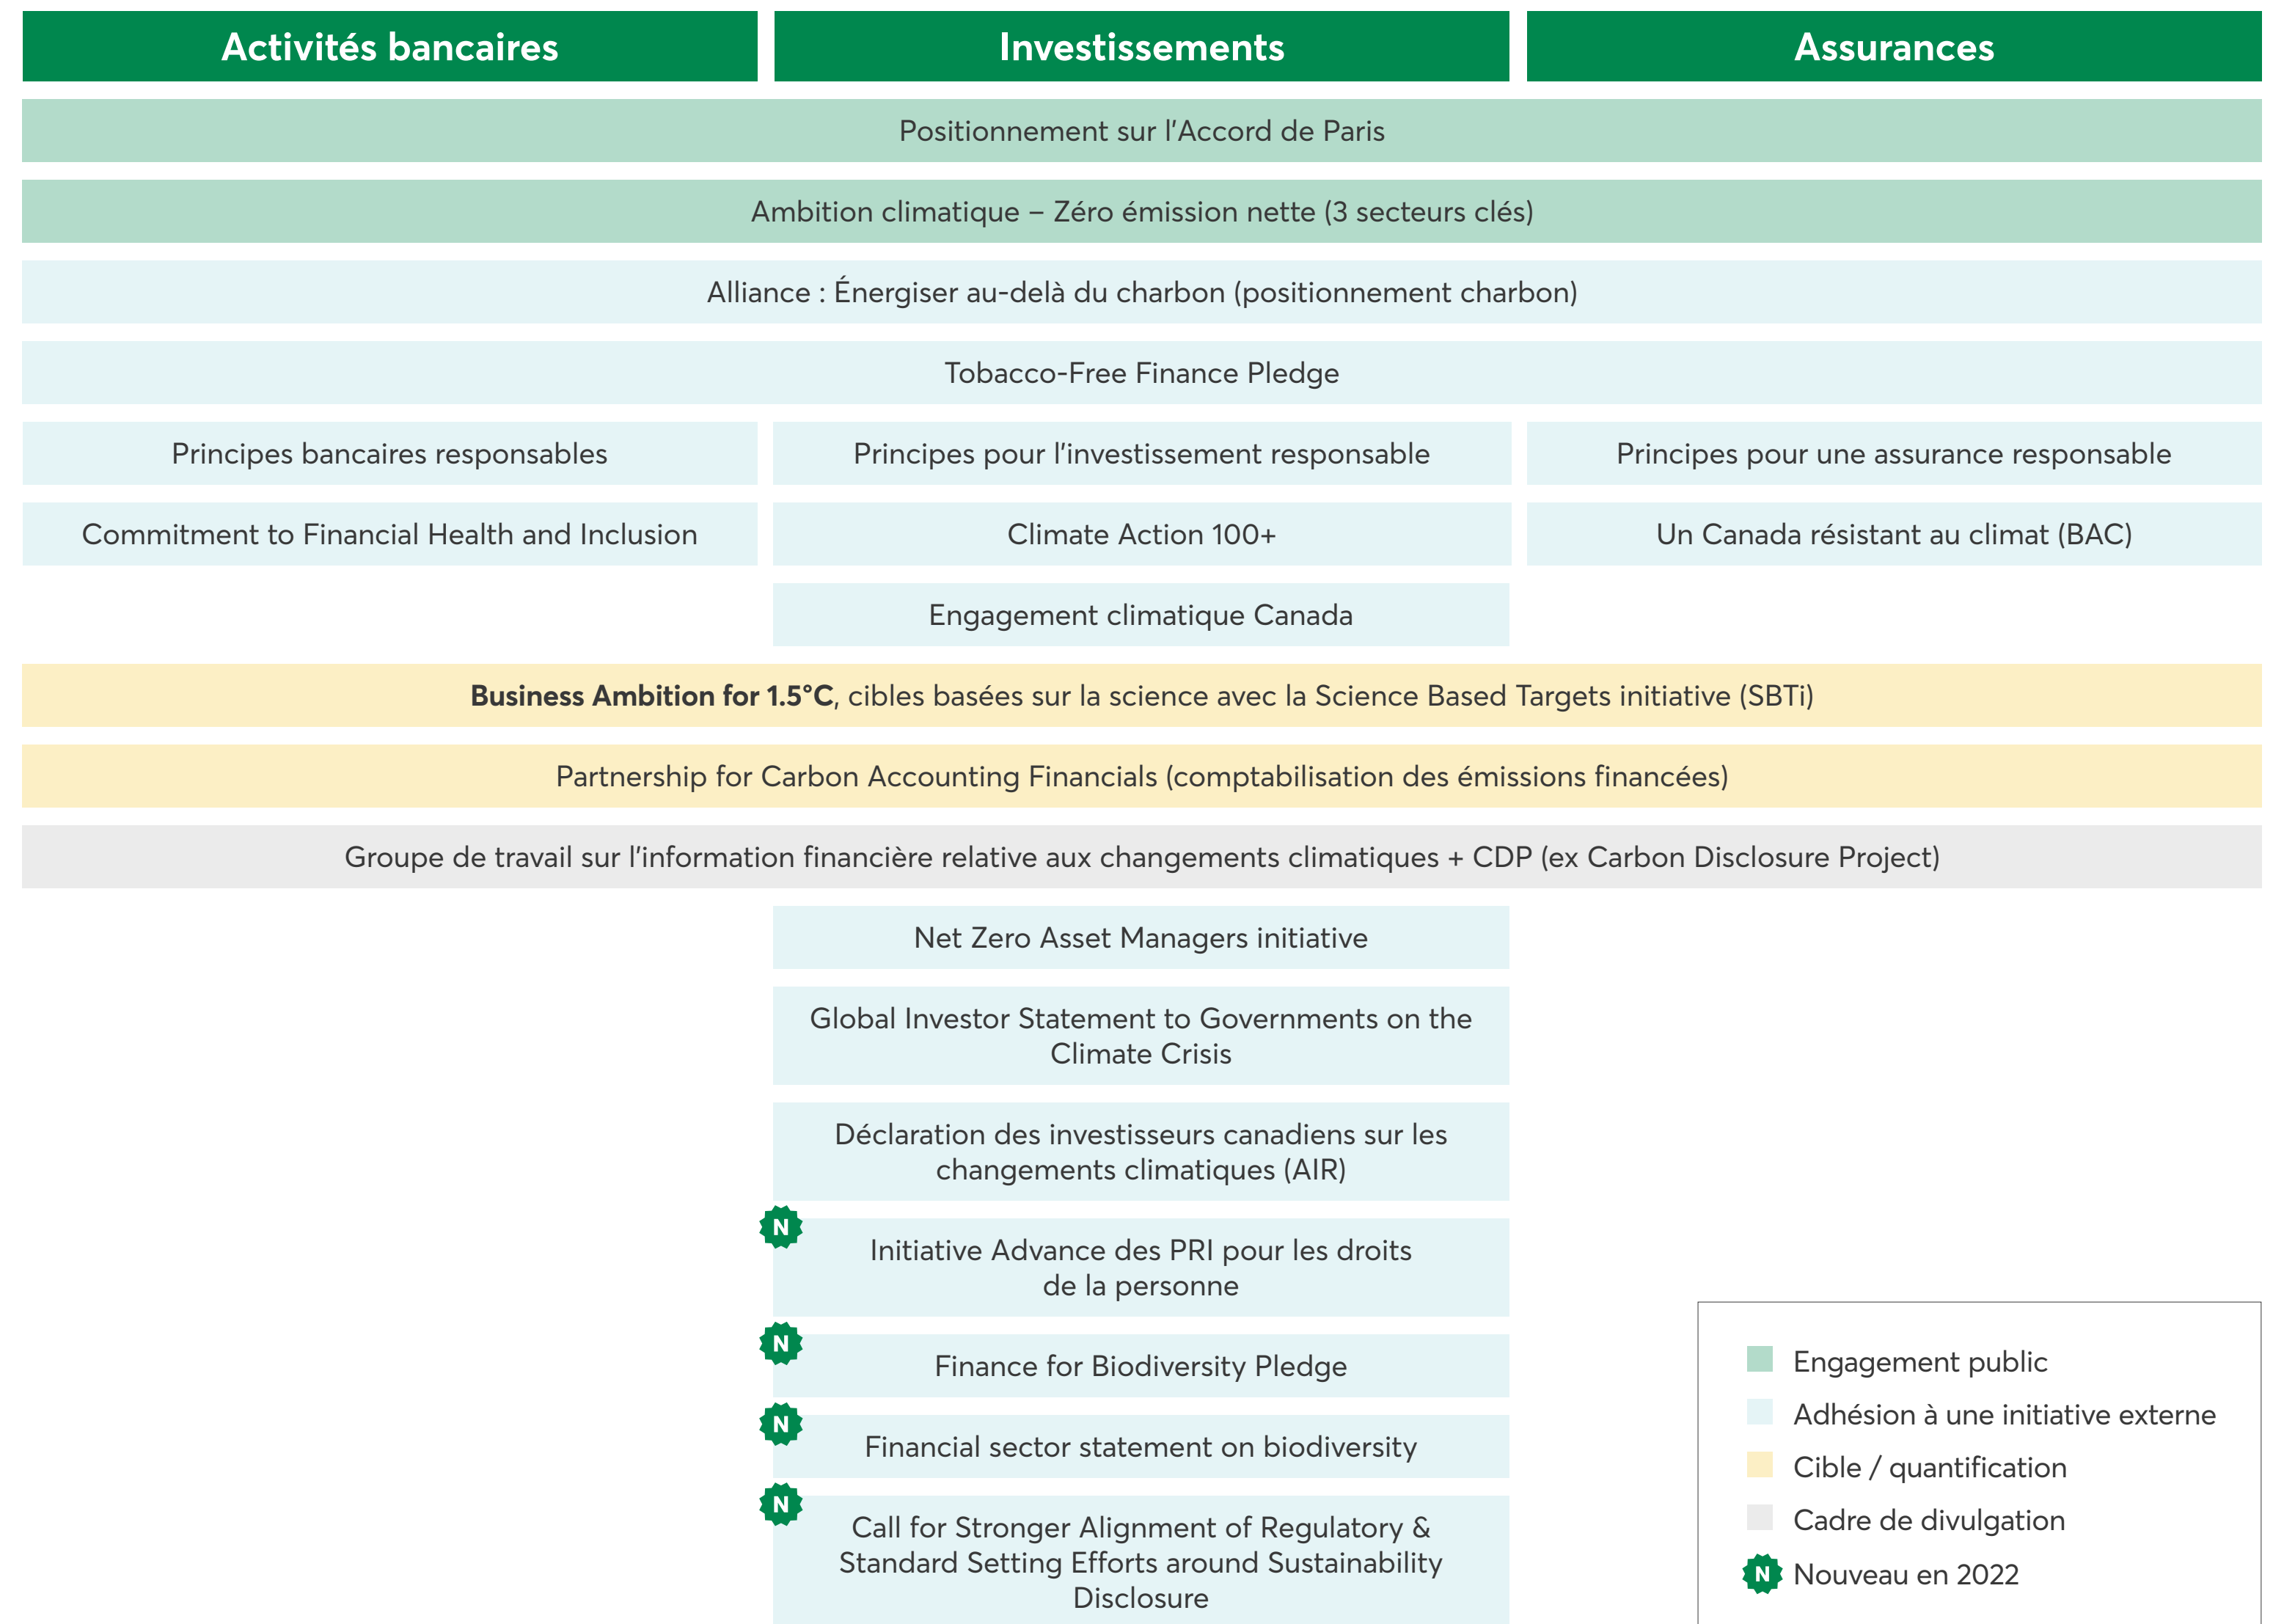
Activités bancaires

Investissements

Assurances

Positionnement sur l'Accord de Paris

Ambition climatique – Zéro émission nette (3 secteurs clés)

Alliance : Énergiser au-delà du charbon (positionnement charbon)

Tobacco-Free Finance Pledge

Principes bancaires responsables

Principes pour l'investissement responsable

Principes pour une assurance responsable

Commitment to Financial Health and Inclusion

Climate Action 100+

Un Canada résistant au climat (BAC)

Engagement climatique Canada

**Business Ambition for 1.5°C**, cibles basées sur la science avec la Science Based Targets initiative (SBTi)

Partnership for Carbon Accounting Financials (comptabilisation des émissions financées)

Groupe de travail sur l'information financière relative aux changements climatiques + CDP (ex Carbon Disclosure Project)

Net Zero Asset Managers initiative

Global Investor Statement to Governments on the Climate Crisis

Déclaration des investisseurs canadiens sur les changements climatiques (AIR)

N

Initiative Advance des PRI pour les droits de la personne

N

Finance for Biodiversity Pledge

N

Financial sector statement on biodiversity

N

Call for Stronger Alignment of Regulatory & Standard Setting Efforts around Sustainability Disclosure

Engagement public

Adhésion à une initiative externe

Cible / quantification

Cadre de divulgation

N Nouveau en 2022